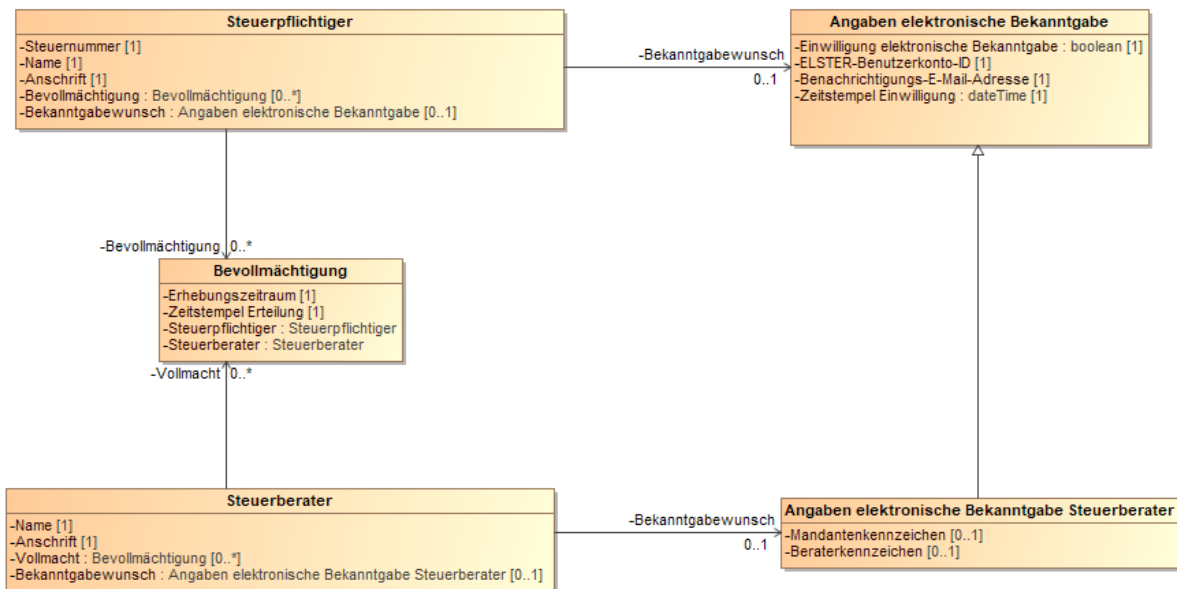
Steuerpflichtiger

-Steuernummer [1]
-Name [1]
-Anschrift [1]
-Bevollmächtigung : Bevollmächtigung [0..*]
-Bekanntgabewunsch : Angaben elektronische Bekanntgabe [0..1]

-Bekanntgabewunsch
0..1

Angaben elektronische Bekanntgabe

-Einwilligung elektronische Bekanntgabe : boolean [1]
-ELSTER-Benutzerkonto-ID [1]
-Benachrichtigungs-E-Mail-Adresse [1]
-Zeitstempel Einwilligung : dateTime [1]

-Bevollmächtigung 0..*

Bevollmächtigung

-Erhebungszeitraum [1]
-Zeitstempel Erteilung [1]
-Steuerpflichtiger : Steuerpflichtiger
-Steuerberater : Steuerberater

-Vollmacht 0..*

Steuerberater

-Name [1]
-Anschrift [1]
-Vollmacht : Bevollmächtigung [0..*]
-Bekanntgabewunsch : Angaben elektronische Bekanntgabe Steuerberater [0..1]

-Bekanntgabewunsch
0..1

Angaben elektronische Bekanntgabe Steuerberater

-Mandantenkennzeichen [0..1]
-Beraterkennzeichen [0..1]